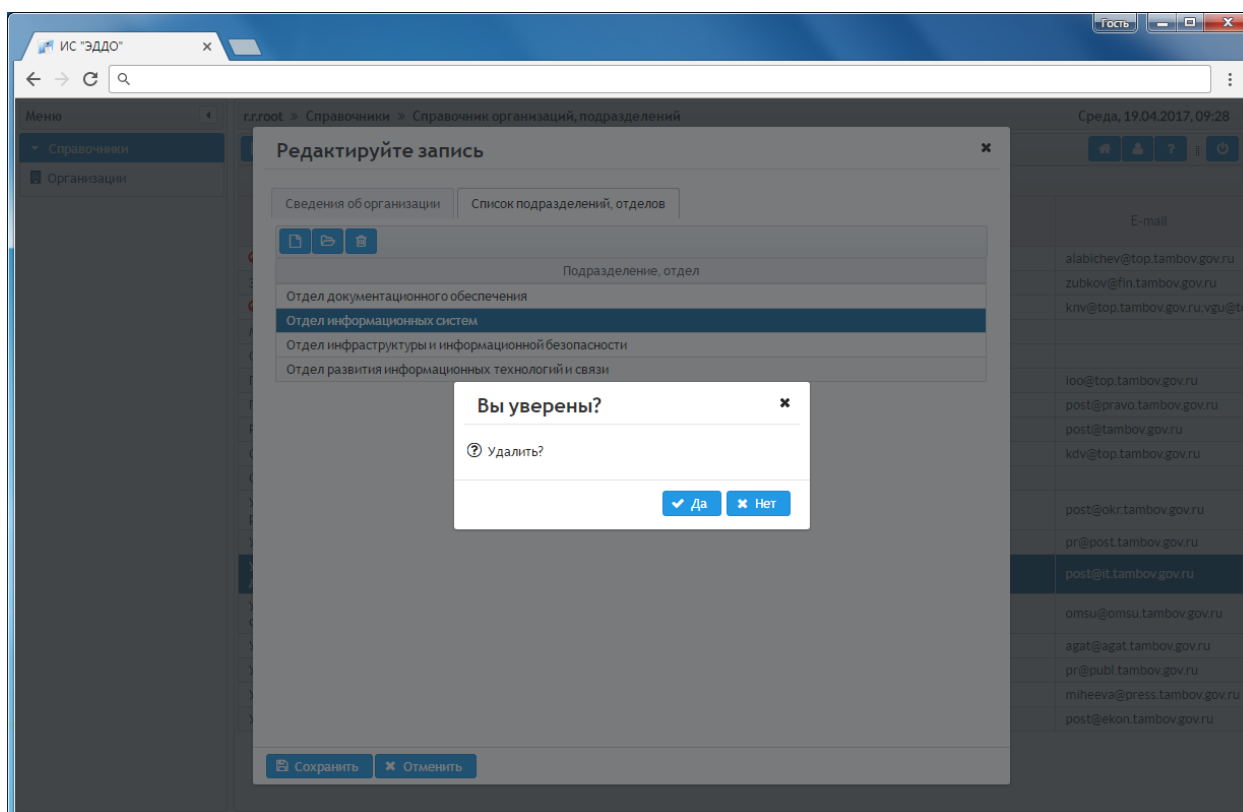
ИС "ЭДДО" ×

Гость

Меню

Справочники

Организации

r.r.root » Справочники » Справочник организаций, подразделений

Среда, 19.04.2017, 09:28

Редактируйте запись ×

Сведения об организации | Список подразделений, отделов

Подразделение, отдел

Отдел документационного обеспечения

Отдел информационных систем

Отдел инфраструктуры и информационной безопасности

Отдел развития информационных технологий и связи

Вы уверены? ×

Удалить?

Да Нет

Сохранить Отменить

E-mail

alabichev@top.tambov.gov.ru

zubkov@fin.tambov.gov.ru

knv@top.tambov.gov.ru;vgu@t

ioo@top.tambov.gov.ru

post@pravo.tambov.gov.ru

post@tambov.gov.ru

kdv@top.tambov.gov.ru

post@okr.tambov.gov.ru

pr@post.tambov.gov.ru

post@it.tambov.gov.ru

omsu@omsu.tambov.gov.ru

agat@agat.tambov.gov.ru

pr@publ.tambov.gov.ru

miheeva@press.tambov.gov.ru

post@ekon.tambov.gov.ru